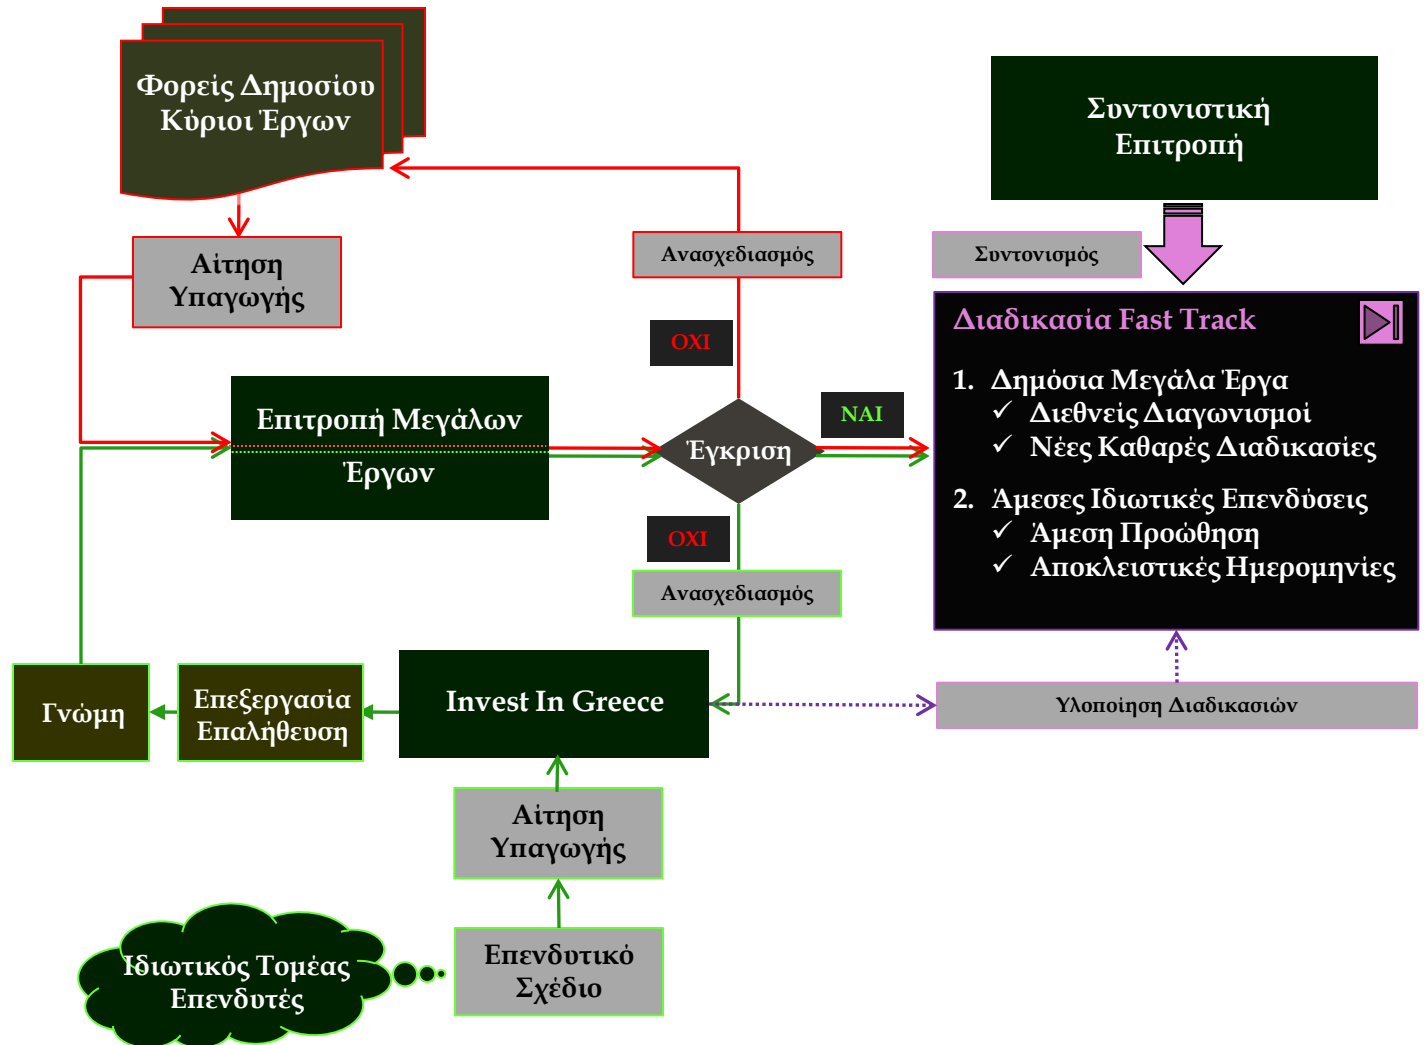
Φορείς Δημοσίου Κύριοι Έργων

Συντονιστική Επιτροπή

Αίτηση Υπαγωγής

Ανασχεδιασμός

Συντονισμός

Διαδικασία Fast Track

1. Δημόσια Μεγάλα Έργα
✓ Διεθνείς Διαγωνισμοί
✓ Νέες Καθαρές Διαδικασίες

2. Άμεσες Ιδιωτικές Επενδύσεις
✓ Άμεση Προώθηση
✓ Αποκλειστικές Ημερομηνίες

ΟΧΙ

ΝΑΙ

Επιτροπή Μεγάλων Έργων

Έγκριση

ΟΧΙ

Ανασχεδιασμός

Γνώμη

Επεξεργασία Επαλήθευση

Invest In Greece

Υλοποίηση Διαδικασιών

Αίτηση Υπαγωγής

Ιδιωτικός Τομέας Επενδυτές

Επενδυτικό Σχέδιο